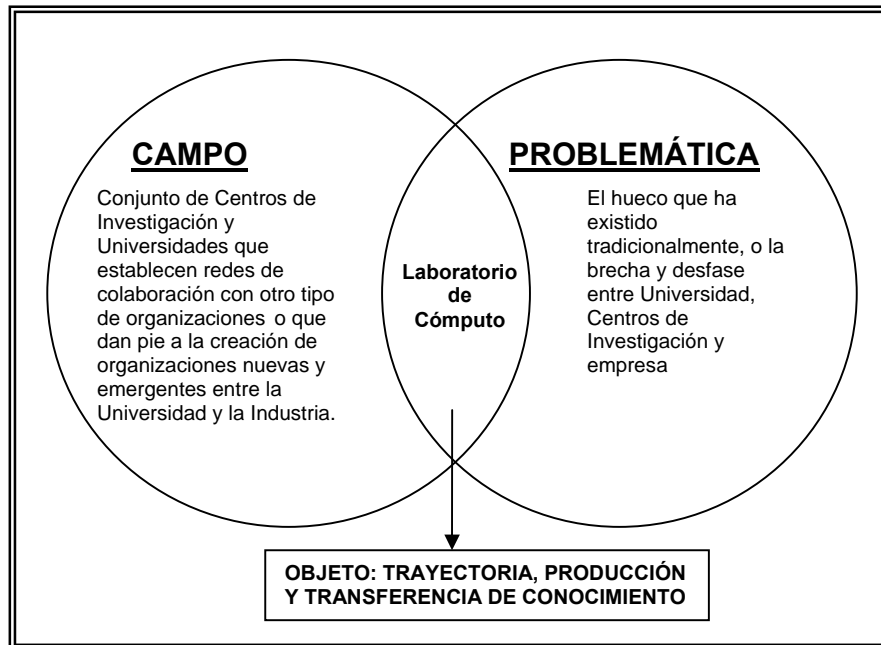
CAMPO

Conjunto de Centros de Investigación y Universidades que establecen redes de colaboración con otro tipo de organizaciones o que dan pie a la creación de organizaciones nuevas y emergentes entre la Universidad y la Industria.

Laboratorio de Cómputo

PROBLEMÁTICA

El hueco que ha existido tradicionalmente, o la brecha y desfase entre Universidad, Centros de Investigación y empresa

OBJETO: TRAYECTORIA, PRODUCCIÓN Y TRANSFERENCIA DE CONOCIMIENTO